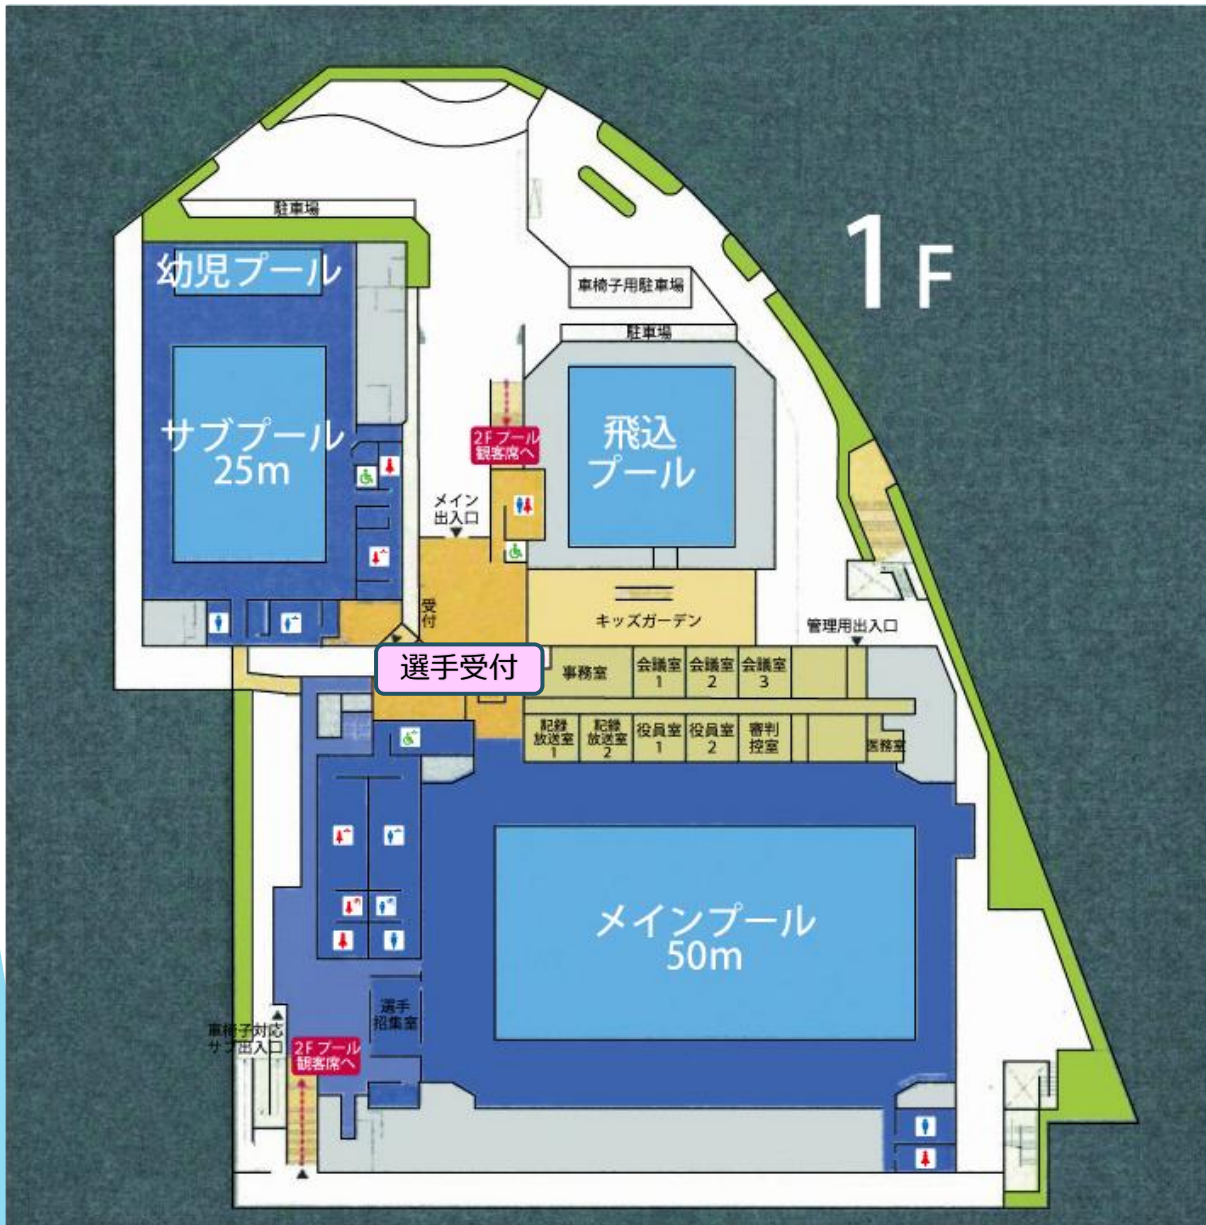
1F

駐車場

幼児プール

サブプール
25m

車椅子用駐車場

駐車場

2Fプール
観客席へ

飛込
プール

メイン
出入口

受付

キッズガーデン

管理用出入口

選手受付

事務室

会議室
1

会議室
2

会議室
3

記録
放送室
1

記録
放送室
2

役員室
1

役員室
2

審判
控室

医務室

メインプール
50m

選手
招集室

車椅子対応
サブ出入口

2Fプール
観客席へ